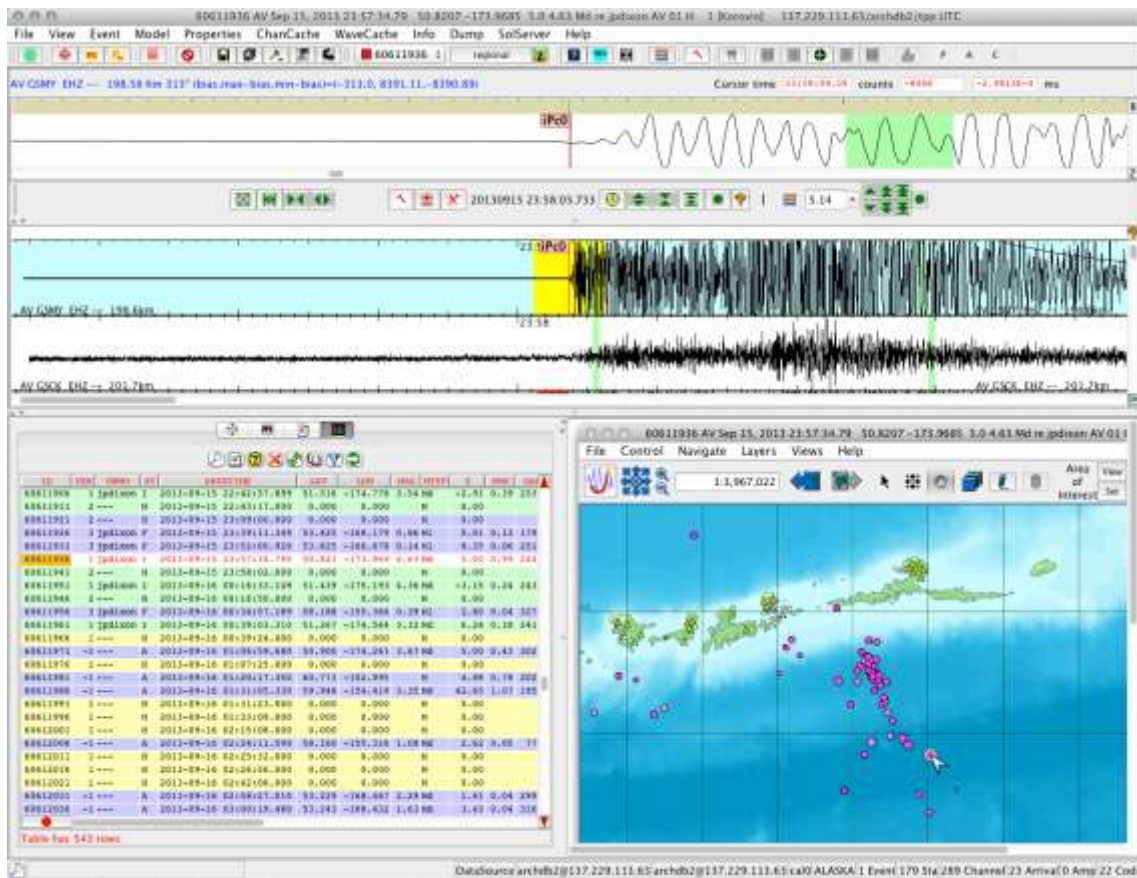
60611936 AV Sep 15, 2013 23:57:34.79 50.8207 -173.9685 3.0 4.63 Md re jpdixon AV 01 H 1 [Korovin] 137.229.113.63/archdb2/jpp UTC

File View Event Model Properties ChanCache WaveCache Info Dump SolServer Help

60611936 1 regional

AV GSMY EHZ -- 198.58 km 313° (bias,max-bias,min-bias)=(-311.0, 8391.11,-8390.89)

Cursor time counts ms

iPc0

20130915 23:58:05.733 3.14

23 iPc0

AV GSMY EHZ -- 198.6km

23:58

AV GSCK EHZ -- 201.7km

AV GSCK EHZ -- 201.7km

Table has 543 rows

60611936 AV Sep 15, 2013 23:57:34.79 50.8207 -173.9685 3.0 4.63 Md re jpdixon AV 01 H

File Control Navigate Layers Views Help

1:3,967,022

Area of Interest

View Set

Datasource archdb2@137.229.113.63 archdb2@137.229.113.63 cat0 ALASKA 1 Event 179 Sta 289 Channel 23 Arrival 0 Amp 22 Cod